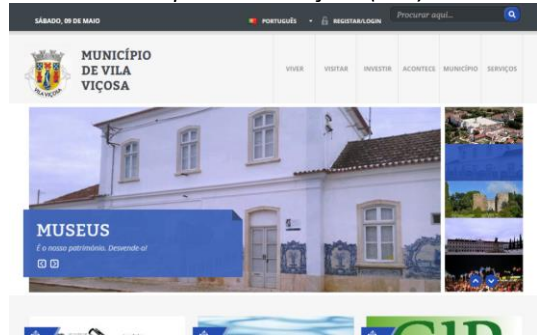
SÁBADO, 09 DE MAIO

PORTUGUÊS

REGISTAR/LOGIN

Procurar aqui...

MUNICÍPIO DE VILA VIÇOSA

VILA VIÇOSA

VIVER

VISITAR

INVESTIR

ACONTECE

MUNICÍPIO

SERVIÇOS

MUSEUS

É o nosso património. Desvende-o!

CIP